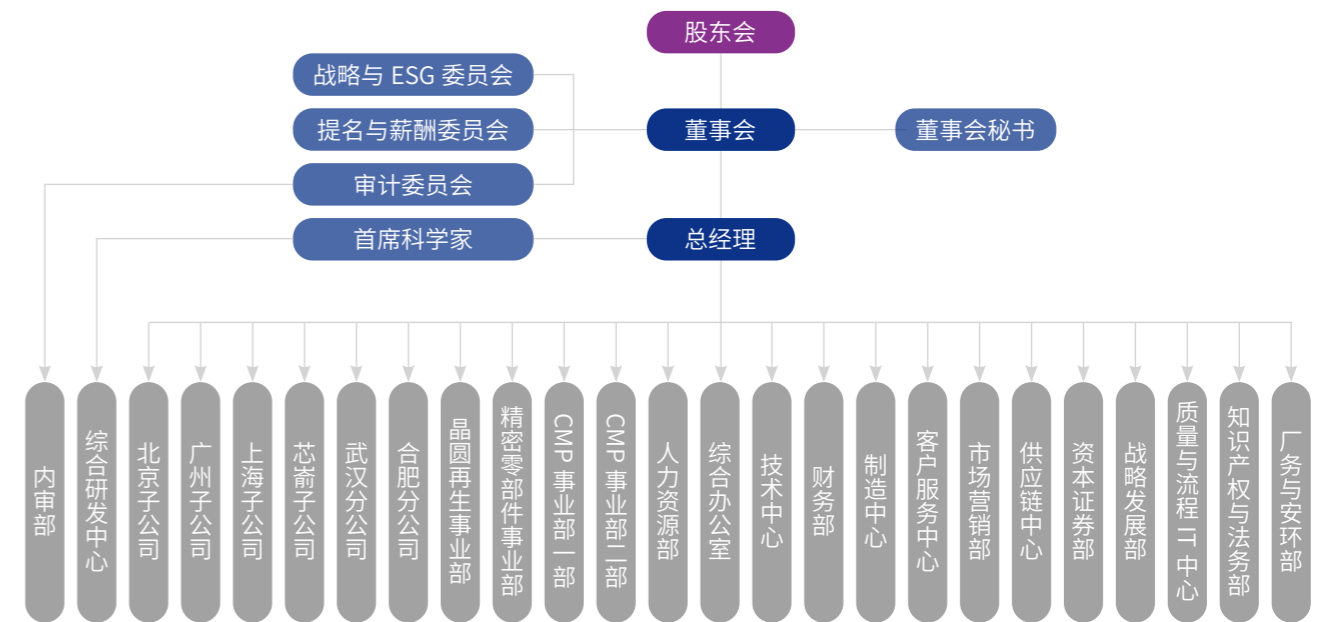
股东会

战略与 ESG 委员会

提名与薪酬委员会

审计委员会

董事会

董事会秘书

首席科学家

总经理

内审部

综合研发中心

北京子公司

广州子公司

上海子公司

芯崙子公司

武汉分公司

合肥分公司

晶圆再生事业部

精密零部件事业部

CMP 事业部一部

CMP 事业部二部

人力资源部

综合办公室

技术中心

财务部

制造中心

客户服务中心

市场营销部

供应链中心

资本证券部

战略发展部

质量与流程 IT 中心

知识产权与法务部

厂务与安环部